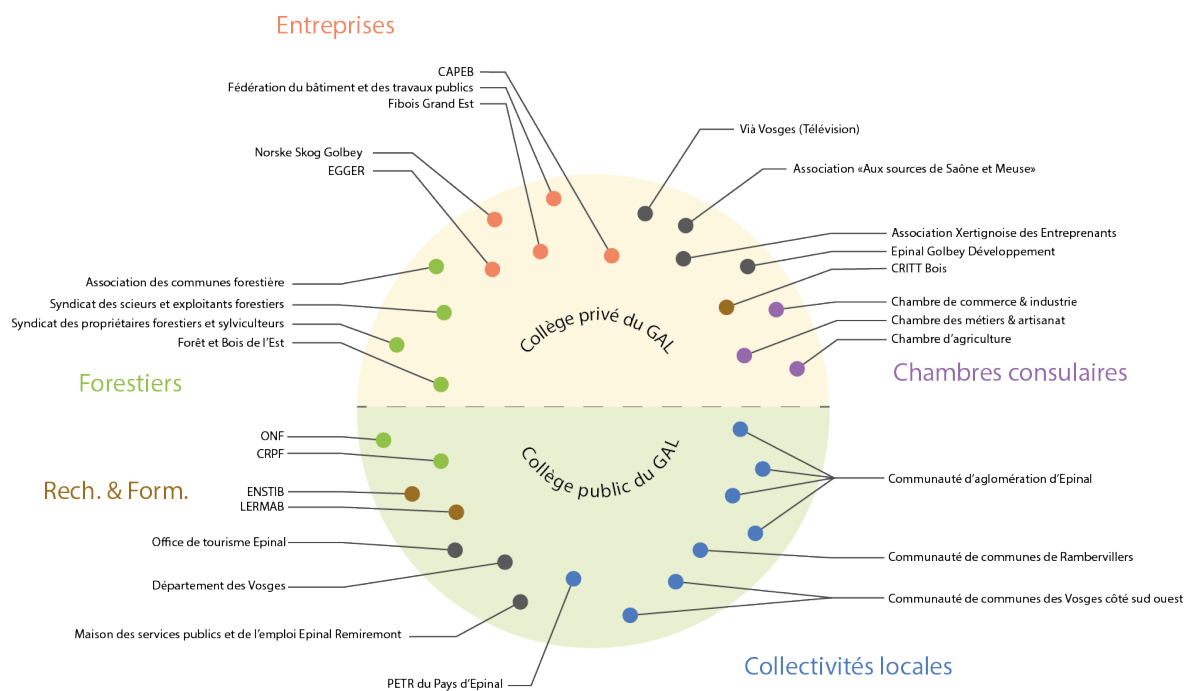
Entreprises

CAPEB
Fédération du bâtiment et des travaux publics
Fibois Grand Est

Norske Skog Golbey
EGGER

Vià Vosges (Télévision)

Association «Aux sources de Saône et Meuse»

Association Xertignoise des Entreprenants
Epinal Golbey Développement
CRITT Bois

Association des communes forestière
Syndicat des scieurs et exploitants forestiers
Syndicat des propriétaires forestiers et sylviculteurs
Forêt et Bois de l'Est

Chambre de commerce & industrie
Chambre des métiers & artisanat
Chambre d'agriculture

Collège privé du GAL

Forestiers

Chambres consulaires

Collège public du GAL

ONF
CRPF

Rech. & Form.

ENSTIB
LERMAB

Communauté d'aglomération d'Epinal

Office de tourisme Epinal

Communauté de communes de Rambervillers

Département des Vosges

Communauté de communes des Vosges côté sud ouest

Maison des services publics et de l'emploi Epinal Remiremont

Collectivités locales

PETR du Pays d'Epinal